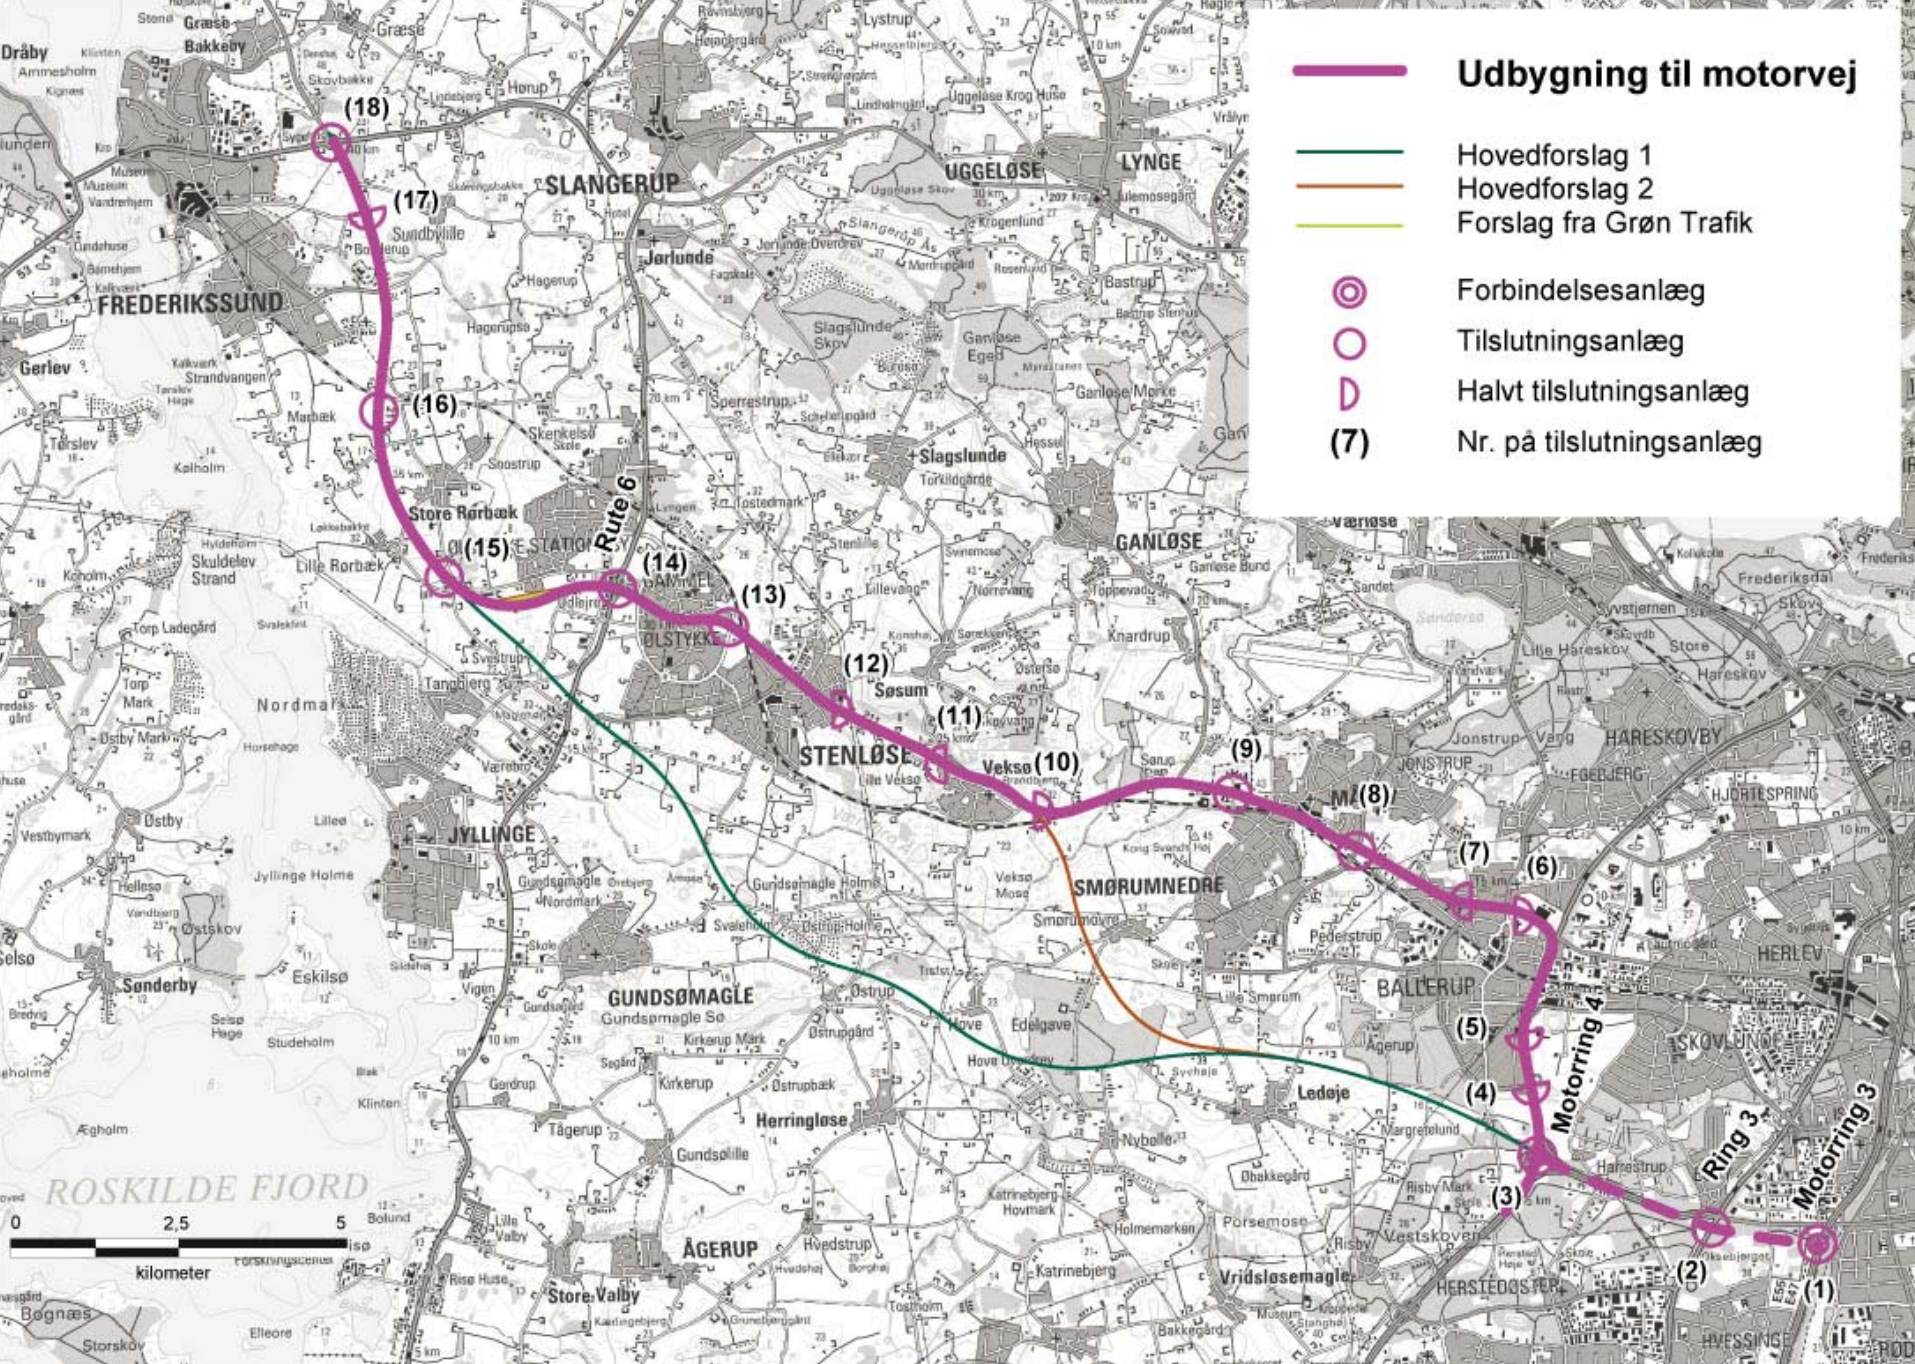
Udbygning til motorvej

Hovedforslag 1
Hovedforslag 2
Forslag fra Grøn Trafik

Forbindelsesanlæg
Tilslutningsanlæg
Halvt tilslutningsanlæg
(7) Nr. på tilslutningsanlæg

(18)
(17)
(16)
(15)
(14)
(13)
(12)
(11)
(10)
(9)
(8)
(7)
(6)
(5)
(4)
(3)
(2)
(1)

Dråby
Græse
Bakkeby
Stone
Skovbakke
Hørup
SLANGERUP
UGGELØSE
LYNGE
Uggeløse Krog Huse
Lystrup
Sundbylille
Jørlunde
FREDERIKSSUND
Gerlev
Hagerup
Slagslunde Skov
Ganløse Eged
Ganløse Mørke
Bastrup
Sperrestrup
Slagslunde
Tørslev
Marbæk
Kølholm
Store Rørbæk
Lille Rørbæk
Skuldelev Strand
Rute 6
ØLSTYKKE
STENLØSE
Søsum
Veksø
GANLØSE
Knardrup
Torp Ladegård
Nordmark
Østby
JYLLINGE
Jyllinge Holme
Østskov
Sønderby
Eskilsø
Selsø
Studeholm
SMØRUMNEDRE
Smørumovre
Veksø Mose
BALLERUP
HARESKOVBY
JONSTRUP
HJORTESPRING
HERLEV
SKOVLUNDE
Motorring 4
Ring 3
Motorring 3
Frederiksdal
Lille Hareskov
Store Hareskov
Pederstrup
Lille Smørum
Ågerup
Ledøje
Edelgave
Østrup
GUNDSØMAGLE
Gundsømagle Sø
Kirkerup
Herringløse
Gundsølille
Tågerup
Nybølle
Harrestrup
Vestskoven
Porsemose
Vridsløsemagle
HERSTEDØSTER
HVESSINGE
ÅGERUP
Hvedstrup
Katrinebjerg
Store Valby
Lille Valby
Risø Huse
Bognæs
Ægholm
ROSKILDE FJORD
Elleore
Bolund

0 2,5 5
kilometer